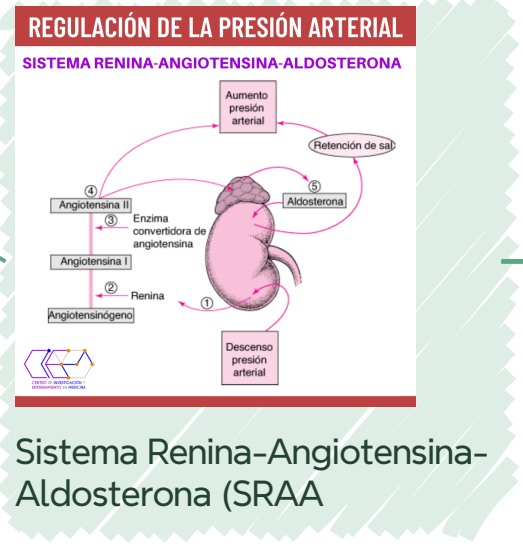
REGULACIÓN DE LA PRESIÓN ARTERIAL

SISTEMA RENINA-ANGIOTENSINA-ALDOSTERONA

Aumento presión arterial

Retención de sal

④
Angiotensina II

⑤
Aldosterona

③ Enzima convertidora de angiotensina

Angiotensina I

② Renina

①

Angiotensinógeno

Descenso presión arterial

CENTRO DE INVESTIGACIÓN Y ENTRENAMIENTO EN MEDICINA

Sistema Renina-Angiotensina-Aldosterona (SRAA